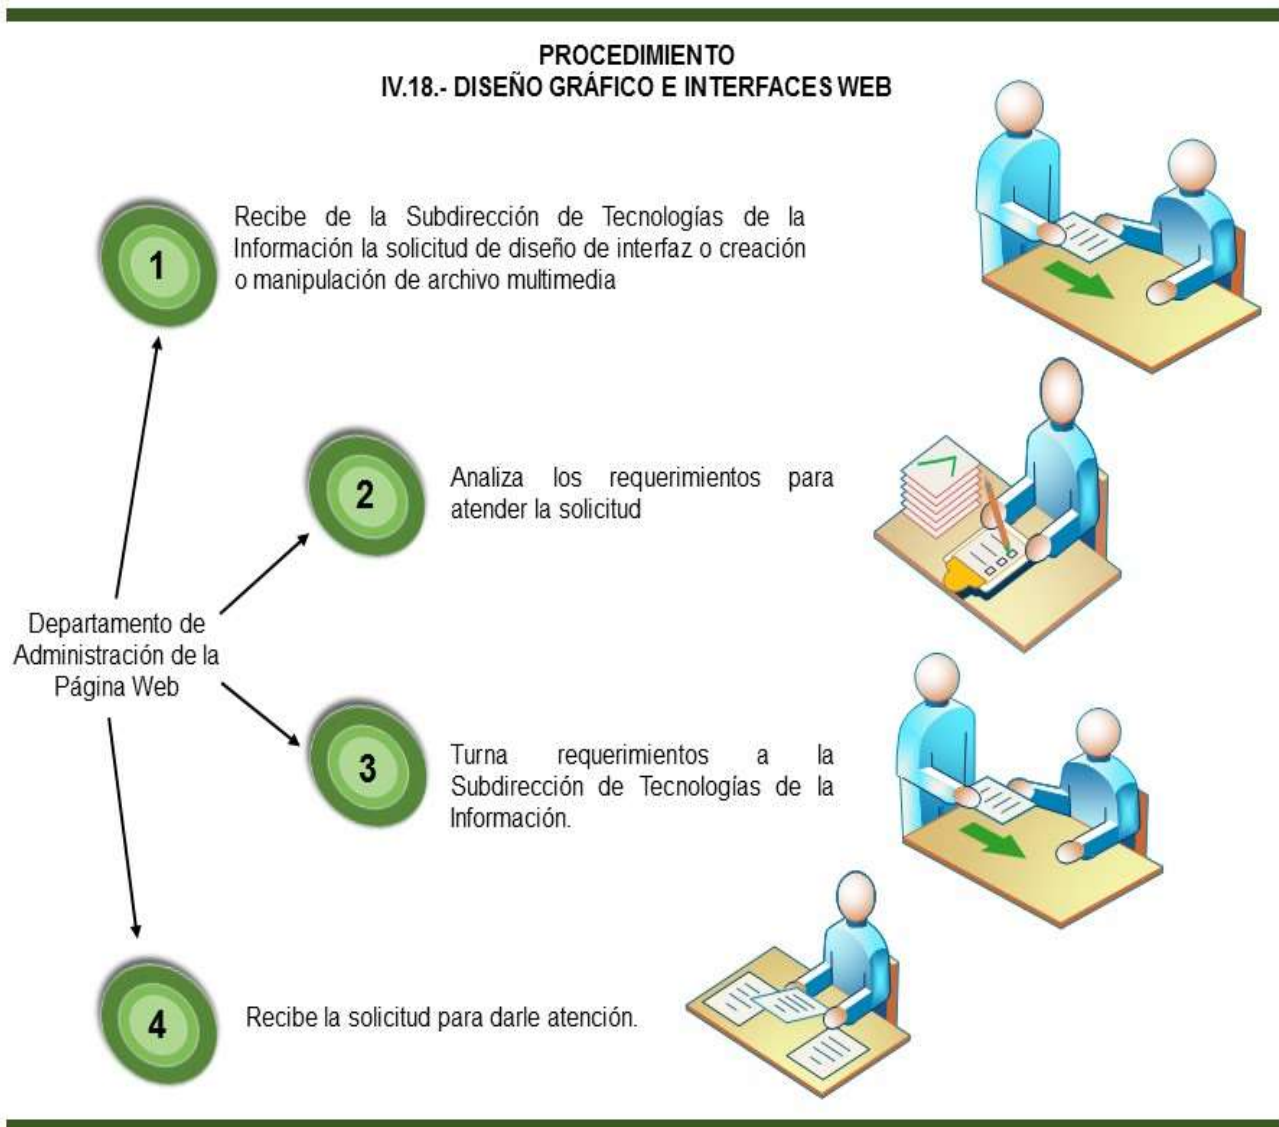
PROCEDIMIENTO
IV.18.- DISEÑO GRÁFICO E INTERFACES WEB

1

Recibe de la Subdirección de Tecnologías de la Información la solicitud de diseño de interfaz o creación o manipulación de archivo multimedia

2

Analiza los requerimientos para atender la solicitud

Departamento de Administración de la Página Web

3

Turna requerimientos a la Subdirección de Tecnologías de la Información.

4

Recibe la solicitud para darle atención.